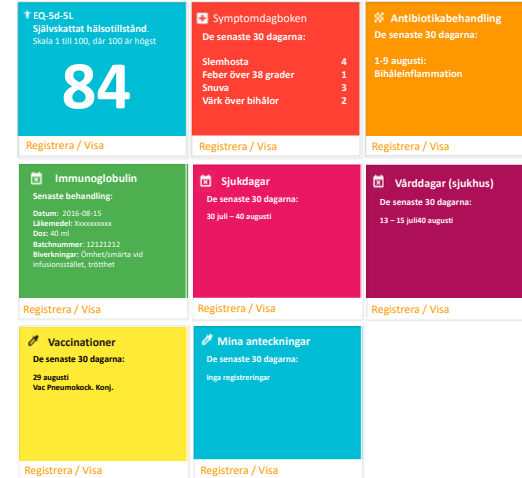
EQ-5d-5L
Självskattat hälsotillstånd.
Skala 1 till 100, där 100 är högst

84

Registrera / Visa

Symptomdagboken
De senaste 30 dagarna:

| | |
|---|---|
| Slemhosta | 4 |
| Feber över 38 grader | 1 |
| Snuva | 3 |
| Värk över bihålor | 2 |

Registrera / Visa

Antibiotikabehandling
De senaste 30 dagarna:

1-9 augusti:
Bihåleinflammation

Registrera / Visa

Immunoglobulin
Senaste behandling:

Datum: 2016-08-15
Läkemedel: Xxxxxxxxxx
Dos: 40 ml
Batchnummer: 12121212
Biverkningar: Ömhet/smärta vid infusionsstället, trötthet

Registrera / Visa

Sjukdagar
De senaste 30 dagarna:

30 juli – 40 augusti

Registrera / Visa

Vårddagar (sjukhus)
De senaste 30 dagarna:

13 – 15 juli40 augusti

Registrera / Visa

Vaccinationer
De senaste 30 dagarna:

29 augusti
Vac Pneumokock. Konj.

Registrera / Visa

Mina anteckningar
De senaste 30 dagarna:

Inga registreringar

Registrera / Visa